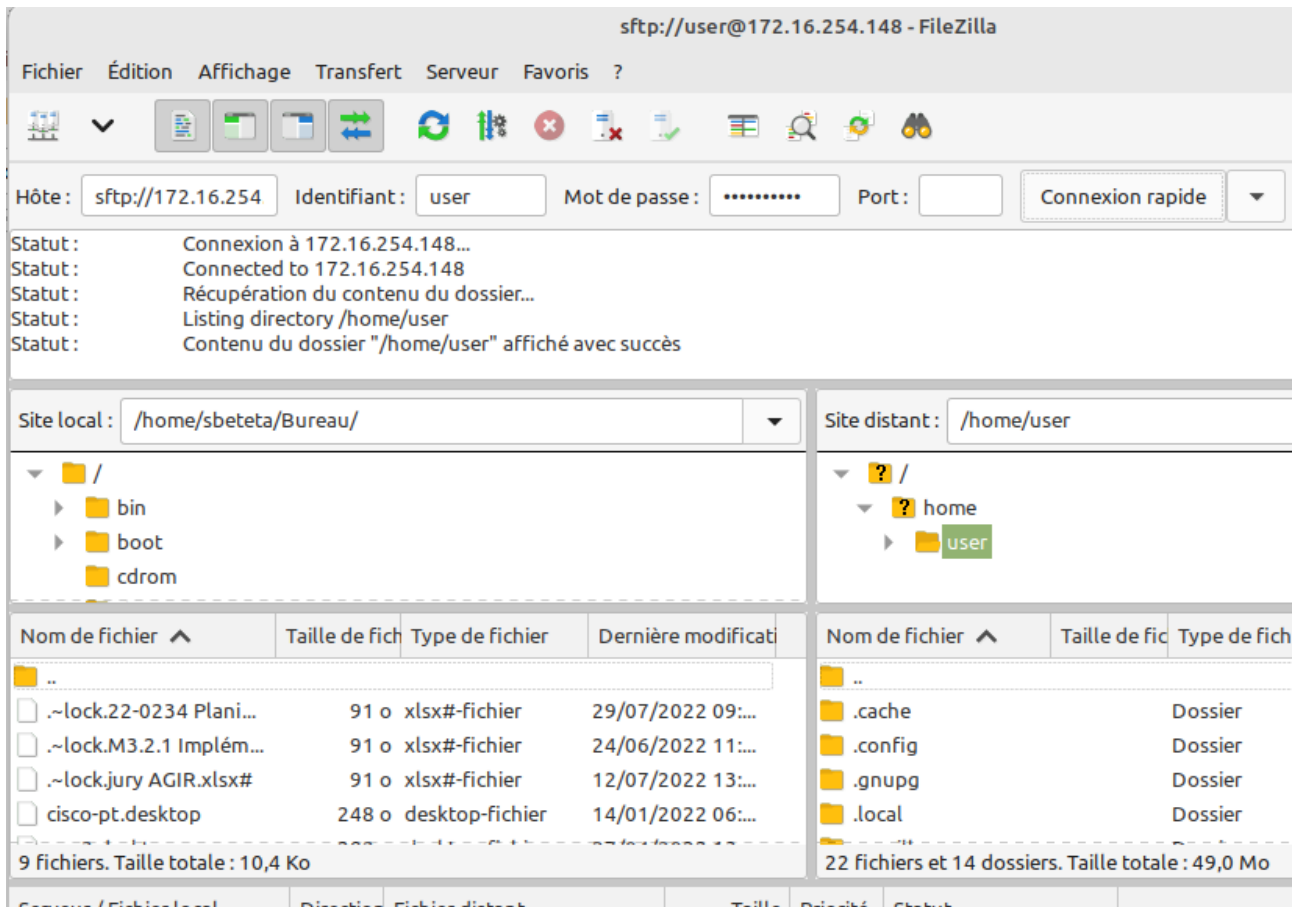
sftp://user@172.16.254.148 - FileZilla

Fichier Édition Affichage Transfert Serveur Favoris ?

Hôte : sftp://172.16.254 Identifiant : user Mot de passe : •••••••••• Port : Connexion rapide

Statut : Connexion à 172.16.254.148...
Statut : Connected to 172.16.254.148
Statut : Récupération du contenu du dossier...
Statut : Listing directory /home/user
Statut : Contenu du dossier "/home/user" affiché avec succès

Site local : /home/sbeteta/Bureau/

/
bin
boot
cdrom

Site distant : /home/user

/
home
user

| Nom de fichier | Taille de fich | Type de fichier | Dernière modificati |
|---|---|---|---|
| .. | | | |
| .~lock.22-0234 Plani... | 91 o | xlsx#-fichier | 29/07/2022 09:... |
| .~lock.M3.2.1 Implém... | 91 o | xlsx#-fichier | 24/06/2022 11:... |
| .~lock.jury AGIR.xlsx# | 91 o | xlsx#-fichier | 12/07/2022 13:... |
| cisco-pt.desktop | 248 o | desktop-fichier | 14/01/2022 06:... |

9 fichiers. Taille totale : 10,4 Ko

| Nom de fichier | Taille de fic | Type de fich |
|---|---|---|
| .. | | |
| .cache | | Dossier |
| .config | | Dossier |
| .gnupg | | Dossier |
| .local | | Dossier |

22 fichiers et 14 dossiers. Taille totale : 49,0 Mo

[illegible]